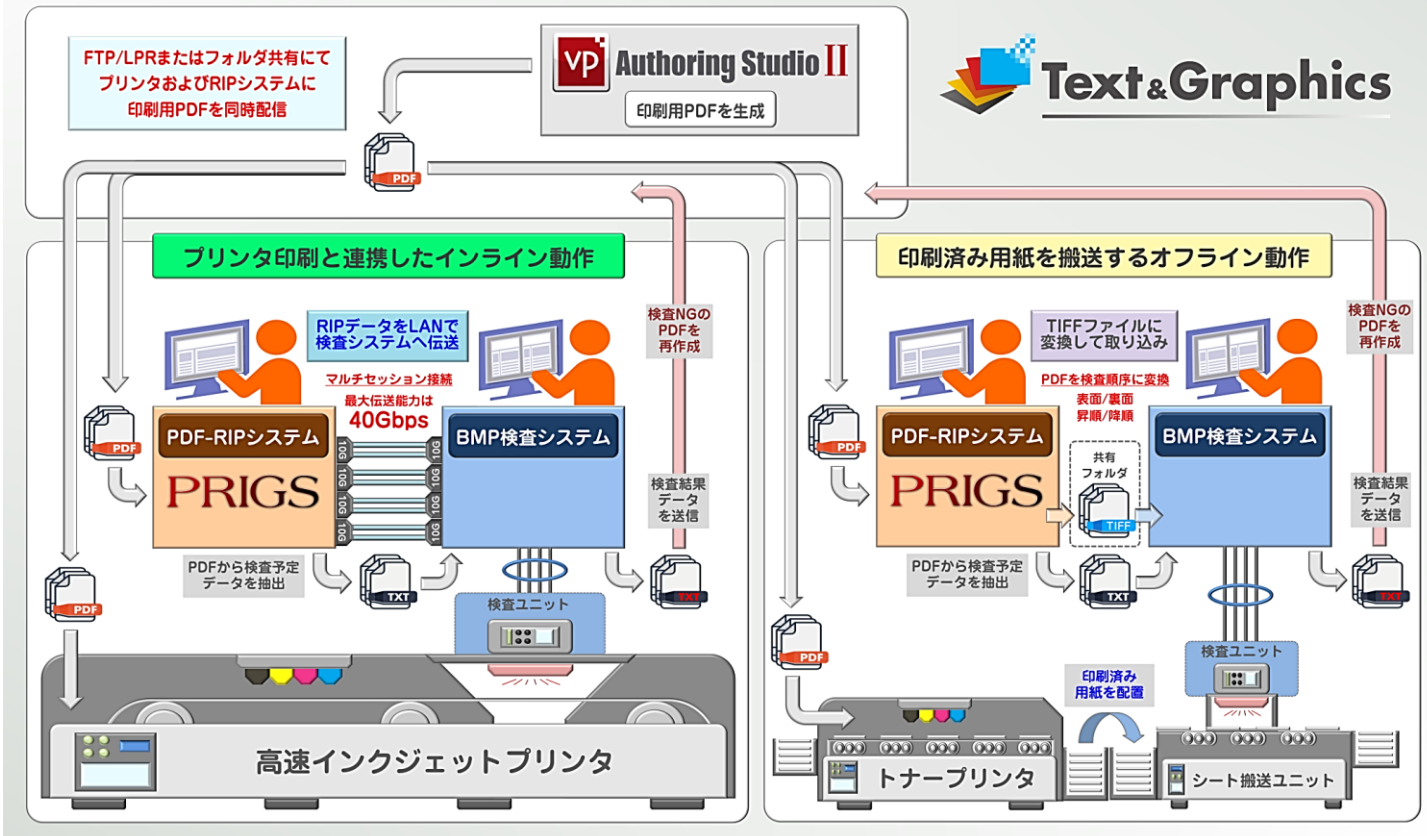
FTP/LPRまたはフォルダ共有にて
プリンタおよびRIPシステムに
印刷用PDFを同時配信

VP Authoring Studio II
印刷用PDFを生成

Text&Graphics

PDF

プリンタ印刷と連携したインライン動作

RIPデータをLANで
検査システムへ伝送

マルチセッション接続
最大伝送能力は
40Gbps

検査NGの
PDFを
再作成

PDF
PDF-RIPシステム
PRIGS
10G 10G 10G 10G
10G 10G 10G 10G
BMP検査システム

検査結果
データ
を送信

PDFから検査予定
データを抽出
TXT
TXT

PDF
検査ユニット

高速インクジェットプリンタ

印刷済み用紙を搬送するオフライン動作

TIFFファイルに
変換して取り込み

PDFを検査順序に変換
表面/裏面
昇順/降順

検査NGの
PDFを
再作成

PDF
PDF-RIPシステム
PRIGS
共有
フォルダ
TIFF
BMP検査システム

検査結果
データ
を送信

PDFから検査予定
データを抽出
TXT
TXT

PDF
印刷済み
用紙を配置
検査ユニット

トナープリンタ
シート搬送ユニット